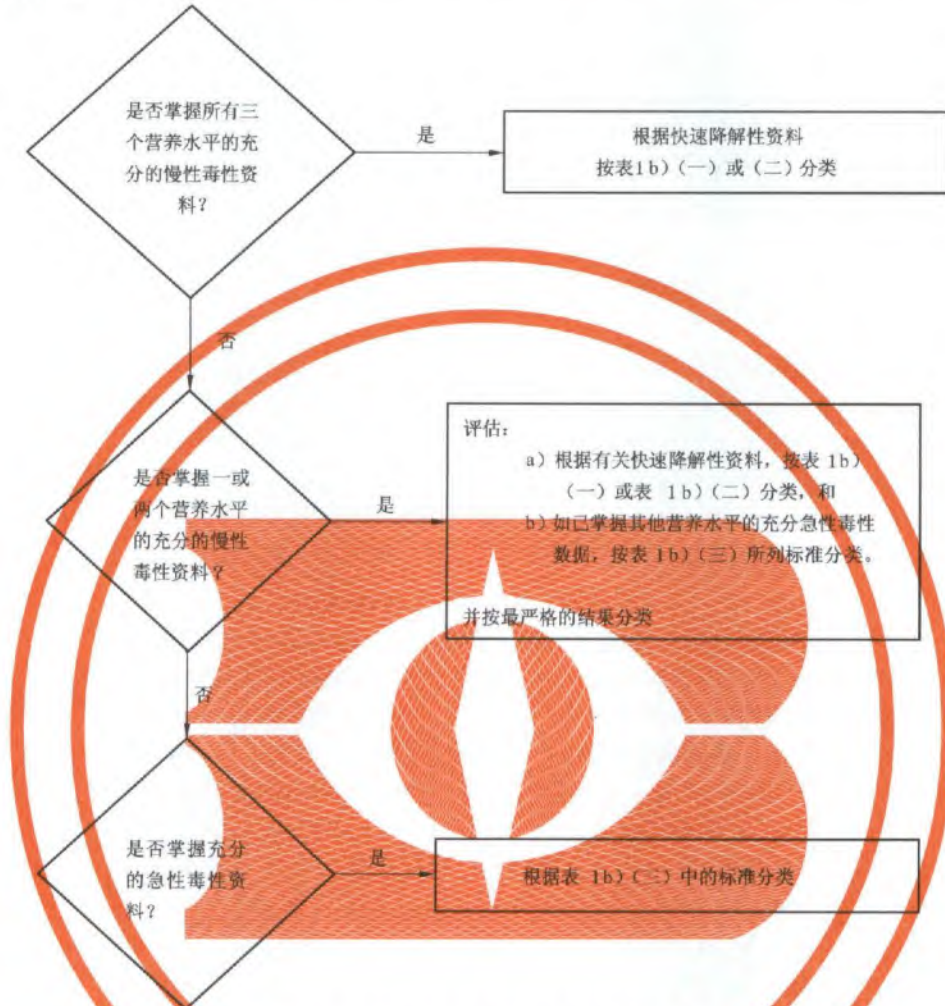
是否掌握所有三个营养水平的充分的慢性毒性资料？

是

根据快速降解性资料按表1b)（一）或（二）分类

否

是否掌握一或两个营养水平的充分的慢性毒性资料？

是

评估：

a) 根据有关快速降解性资料，按表 1b)（一）或表 1b)（二）分类，和

b) 如已掌握其他营养水平的充分急性毒性数据，按表 1b)（三）所列标准分类。

并按最严格的结果分类

否

是否掌握充分的急性毒性资料？

是

根据表 1b)（三）中的标准分类